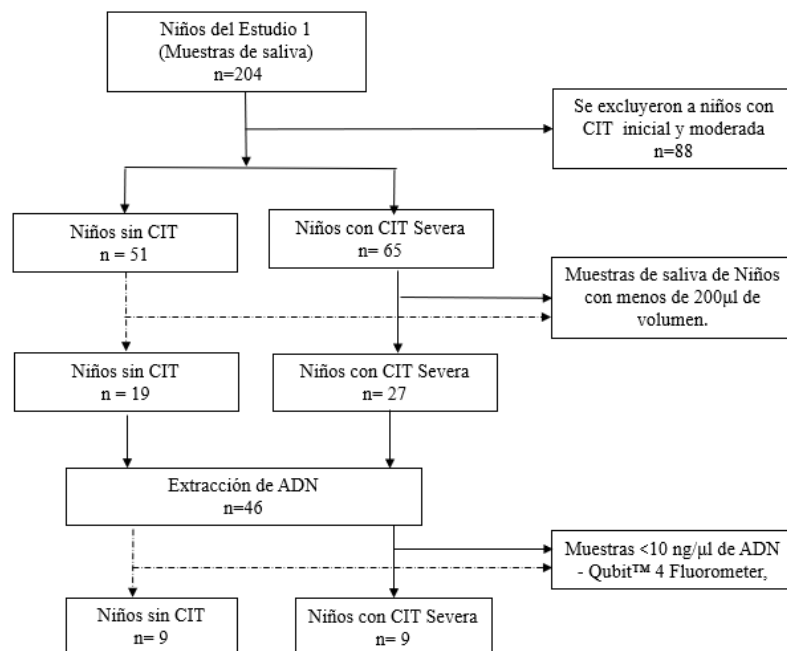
Niños del Estudio 1
(Muestras de saliva)
n=204

Se excluyeron a niños con CIT inicial y moderada
n=88

Niños sin CIT
n = 51

Niños con CIT Severa
n= 65

Muestras de saliva de Niños con menos de 200µl de volumen.

Niños sin CIT
n = 19

Niños con CIT Severa
n = 27

Extracción de ADN
n=46

Muestras <10 ng/µl de ADN - Qubit™ 4 Fluorometer,

Niños sin CIT
n= 9

Niños con CIT Severa
n= 9